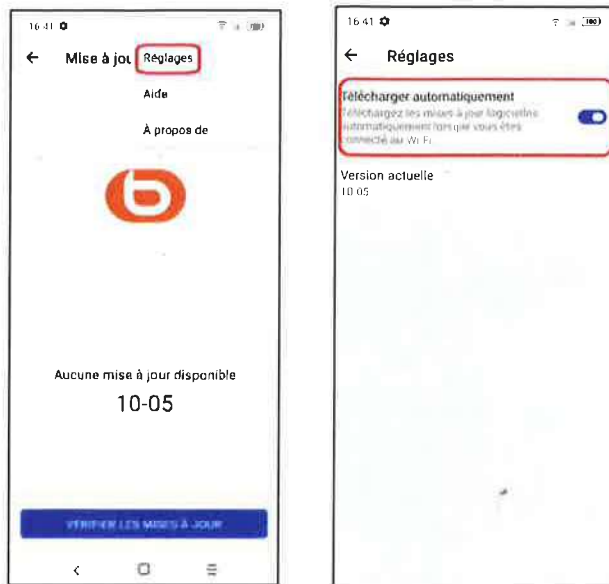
16:41

← Mise à jou Réglages

Aide

À propos de

Aucune mise à jour disponible

10-05

VÉRIFIER LES MISES À JOUR

16:41

← Réglages

Télécharger automatiquement

Téléchargez les mises à jour logicielles automatiquement lorsque vous êtes connecté au Wi-Fi

Version actuelle

10-05